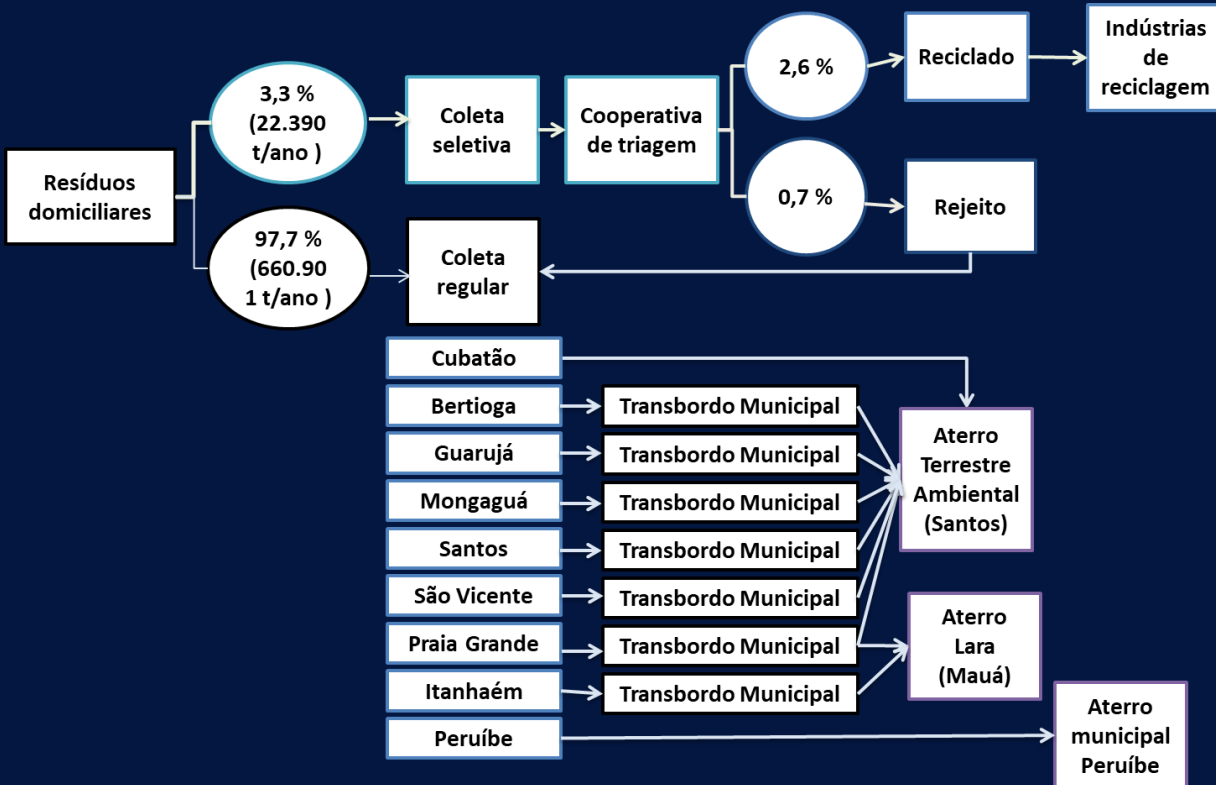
Resíduos domiciliares

3,3 % (22.390 t/ano )

97,7 % (660.90 1 t/ano )

Coleta seletiva

Cooperativa de triagem

2,6 %

0,7 %

Reciclado

Indústrias de reciclagem

Rejeito

Coleta regular

Cubatão

Bertioga

Transbordo Municipal

Guarujá

Transbordo Municipal

Mongaguá

Transbordo Municipal

Santos

Transbordo Municipal

São Vicente

Transbordo Municipal

Praia Grande

Transbordo Municipal

Itanhaém

Transbordo Municipal

Peruíbe

Aterro Terrestre Ambiental (Santos)

Aterro Lara (Mauá)

Aterro municipal Peruíbe